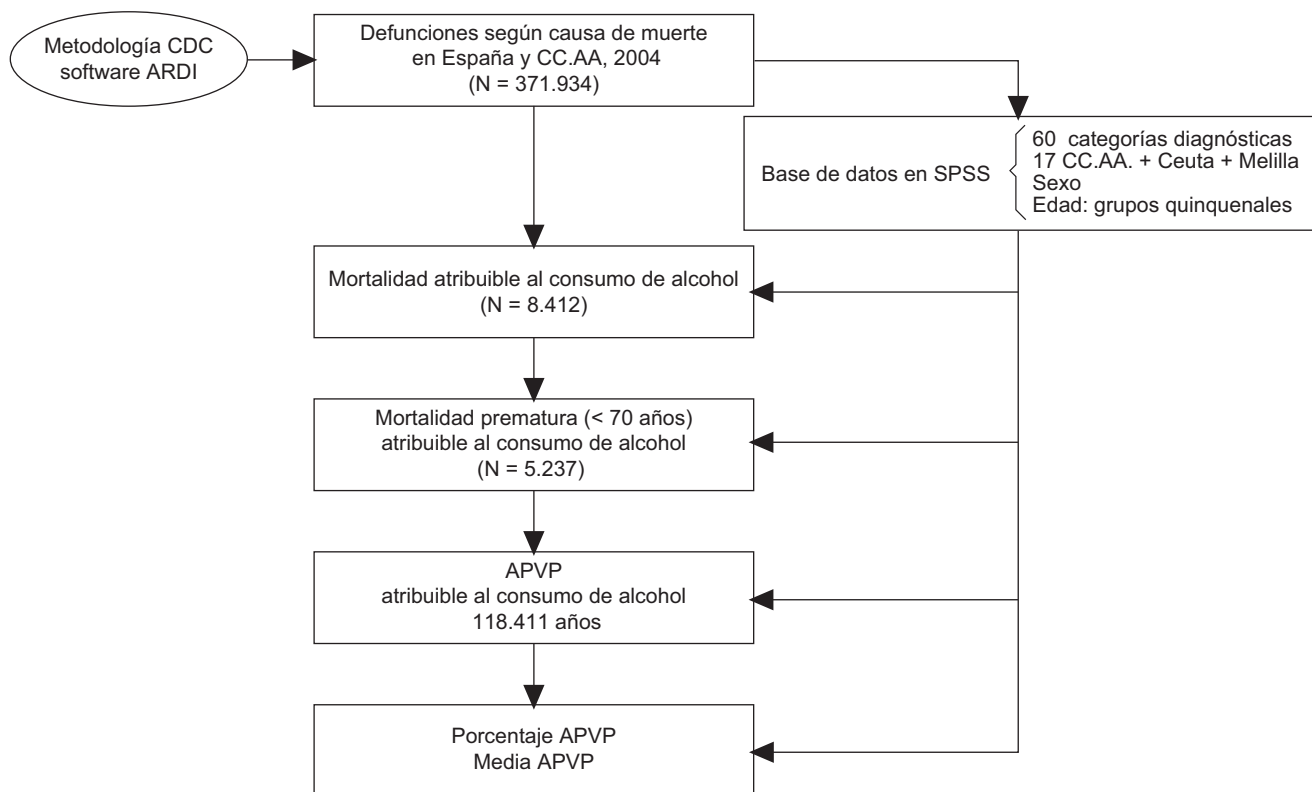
Metodología CDC software ARDI

Defunciones según causa de muerte en España y CC.AA, 2004 (N = 371.934)

Base de datos en SPSS

60 categorías diagnósticas
17 CC.AA. + Ceuta + Melilla
Sexo
Edad: grupos quinquenales

Mortalidad atribuible al consumo de alcohol (N = 8.412)

Mortalidad prematura (< 70 años) atribuible al consumo de alcohol (N = 5.237)

APVP atribuible al consumo de alcohol 118.411 años

Porcentaje APVP
Media APVP